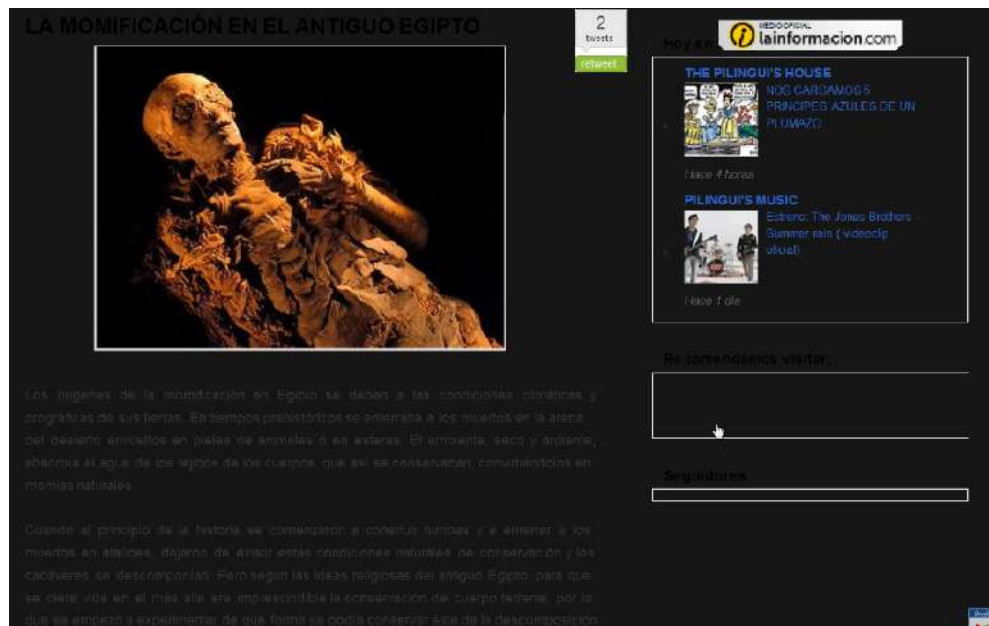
LA MOMIFICACIÓN EN EL ANTIGUO EGIPTO

2
tweets
retweet

Hoy en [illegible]

MEDIO OFICIAL
lainformacion.com

THE PILINGUI'S HOUSE
NOS CARGAMOS 5 PRINCIPES AZULES DE UN PLUMAZO
Hace 4 horas

PILINGUI'S MUSIC
Estreno: The Jonas Brothers - Summer rain ( videoclip oficial)
Hace 1 día

Recomendamos visitar:

Seguidores

Los orígenes de la momificación en Egipto se deben a las condiciones climáticas y geográficas de sus tierras. En tiempos prehistóricos se enterraba a los muertos en la arena del desierto envueltos en pieles de animales o en esteras. El ambiente, seco y ardiente, absorbía el agua de los tejidos de los cuerpos, que así se conservaban, convirtiéndolos en momias naturales.

Cuando al principio de la historia se comenzaron a construir tumbas y a enterrar a los muertos en ataúdes, dejaron de existir estas condiciones naturales de conservación y los cadáveres se descomponían. Pero según las ideas religiosas del antiguo Egipto, para que se diera vida en el más allá era imprescindible la conservación del cuerpo terrenal, por lo que se empezó a experimentar de qué forma se podía conservar éste de la descomposición